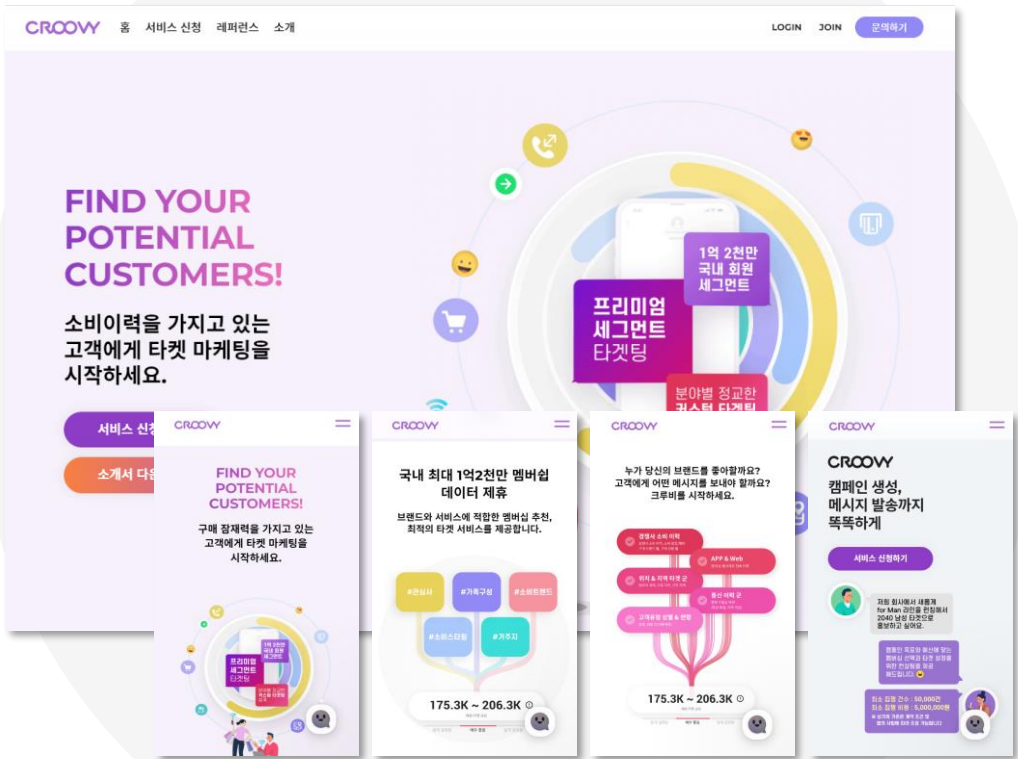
CROOVY 홈 서비스 신청 레퍼런스 소개 LOGIN JOIN 문의하기

FIND YOUR POTENTIAL CUSTOMERS!

소비이력을 가지고 있는 고객에게 타켓 마케팅을 시작하세요.

서비스 신청

소개서 다운

1억 2천만 국내 회원 세그먼트

프리미엄 세그먼트 타겟팅

분야별 정교한 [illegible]

CROOVY

FIND YOUR POTENTIAL CUSTOMERS!

구매 잠재력을 가지고 있는 고객에게 타켓 마케팅을 시작하세요.

CROOVY

국내 최대 1억2천만 멤버십 데이터 제휴

브랜드와 서비스에 적합한 멤버십 추천, 최적의 타겟 서비스를 제공합니다.

#관심사 #가족구성 #소비트렌드 #소비스타일 #거주지

175.3K ~ 206.3K

CROOVY

누가 당신의 브랜드를 좋아할까요? 고객에게 어떤 메시지를 보내야 할까요? 크루비를 시작하세요.

APP & Web

175.3K ~ 206.3K

CROOVY

CROOVY

캠페인 생성, 메시지 발송까지 똑똑하게

서비스 신청하기

저희 회사에서 새롭게 for Man 라인을 런칭해서 2040 남성 타겟으로 홍보하고 싶어요.

최소 집행 건수 : 50,000건
최소 집행 비용 : 5,000,000원